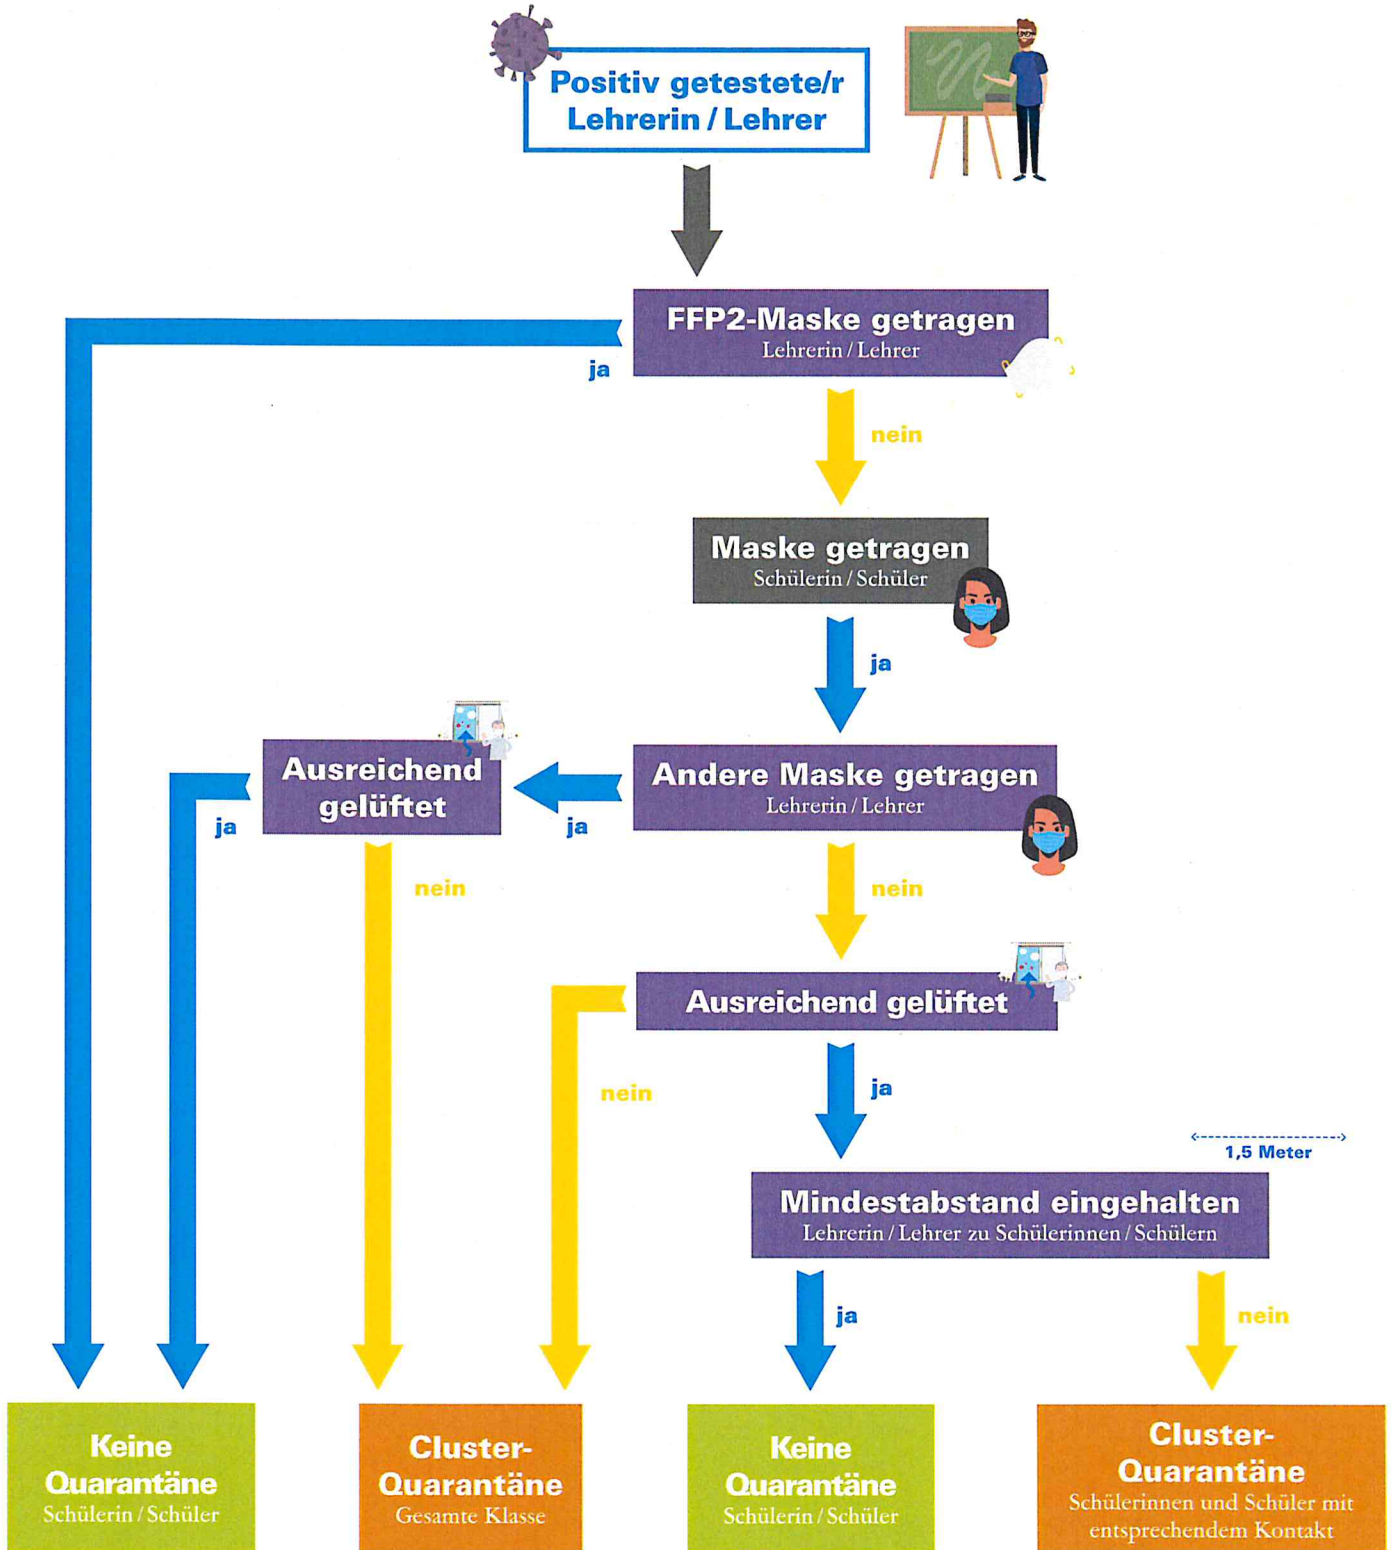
Positiv getestete/r Lehrerin / Lehrer

FFP2-Maske getragen
Lehrerin / Lehrer

ja

nein

Maske getragen
Schülerin / Schüler

ja

Ausreichend gelüftet

ja

Andere Maske getragen
Lehrerin / Lehrer

ja

nein

nein

Ausreichend gelüftet

nein

ja

1,5 Meter

Mindestabstand eingehalten
Lehrerin / Lehrer zu Schülerinnen / Schülern

ja

nein

Keine Quarantäne
Schülerin / Schüler

Cluster-Quarantäne
Gesamte Klasse

Keine Quarantäne
Schülerin / Schüler

Cluster-Quarantäne
Schülerinnen und Schüler mit entsprechendem Kontakt